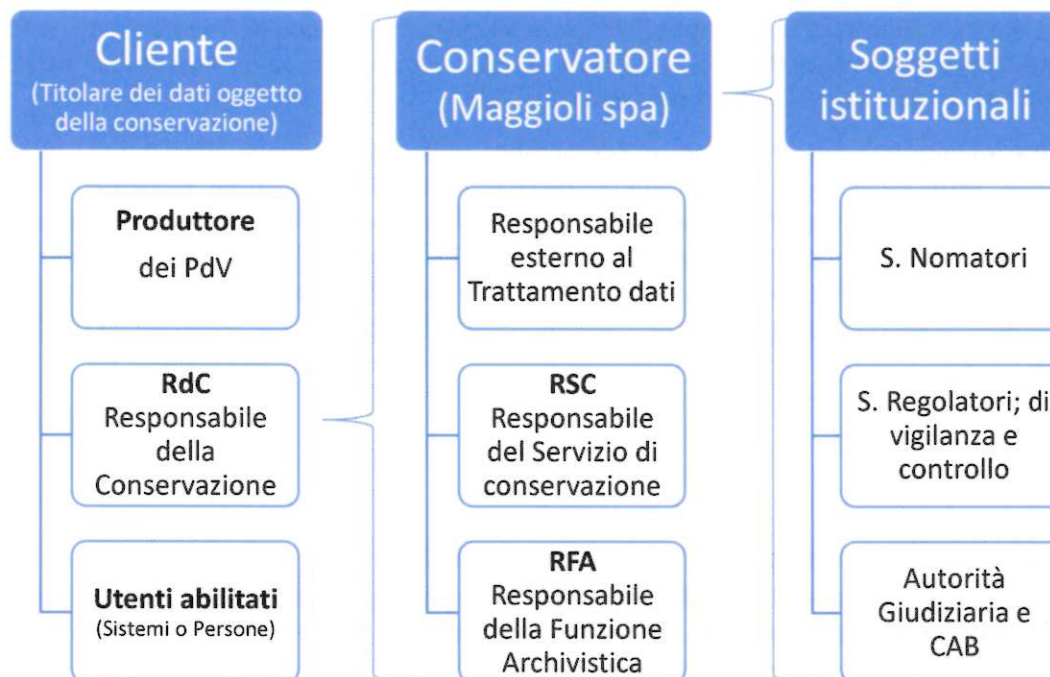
Cliente
(Titolare dei dati oggetto della conservazione)

Produttore
dei PdV

RdC
Responsabile della Conservazione

Utenti abilitati
(Sistemi o Persone)

Conservatore
(Maggioli spa)

Responsabile esterno al Trattamento dati

RSC
Responsabile del Servizio di conservazione

RFA
Responsabile della Funzione Archivistica

Soggetti istituzionali

S. Nomatori

S. Regolatori; di vigilanza e controllo

Autorità Giudiziaria e CAB